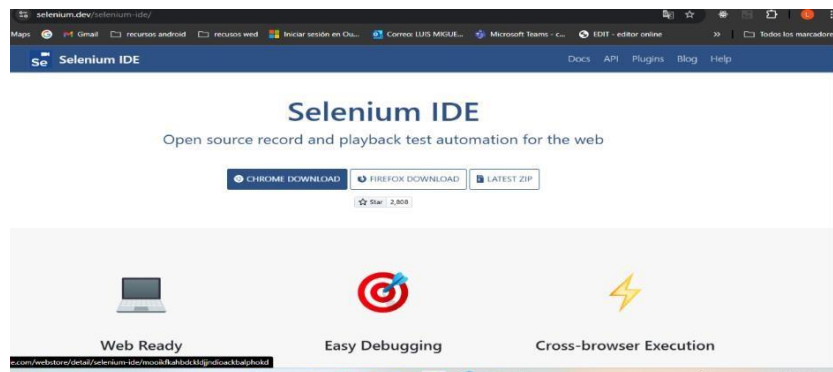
selenium.dev/selenium-ide/

Maps Gmail recursos android recursos wed Iniciar sesión en Ou... Correo: LUIS MIGUE... Microsoft Teams - c... EDIT - editor online » Todos los marcadores

Se Selenium IDE

Docs API Plugins Blog Help

Selenium IDE

Open source record and playback test automation for the web

CHROME DOWNLOAD FIREFOX DOWNLOAD LATEST ZIP

Star 2,808

Web Ready

Easy Debugging

Cross-browser Execution

e.com/webstore/detail/selenium-ide/mooikfkahbdckldjjndioackbalphokd